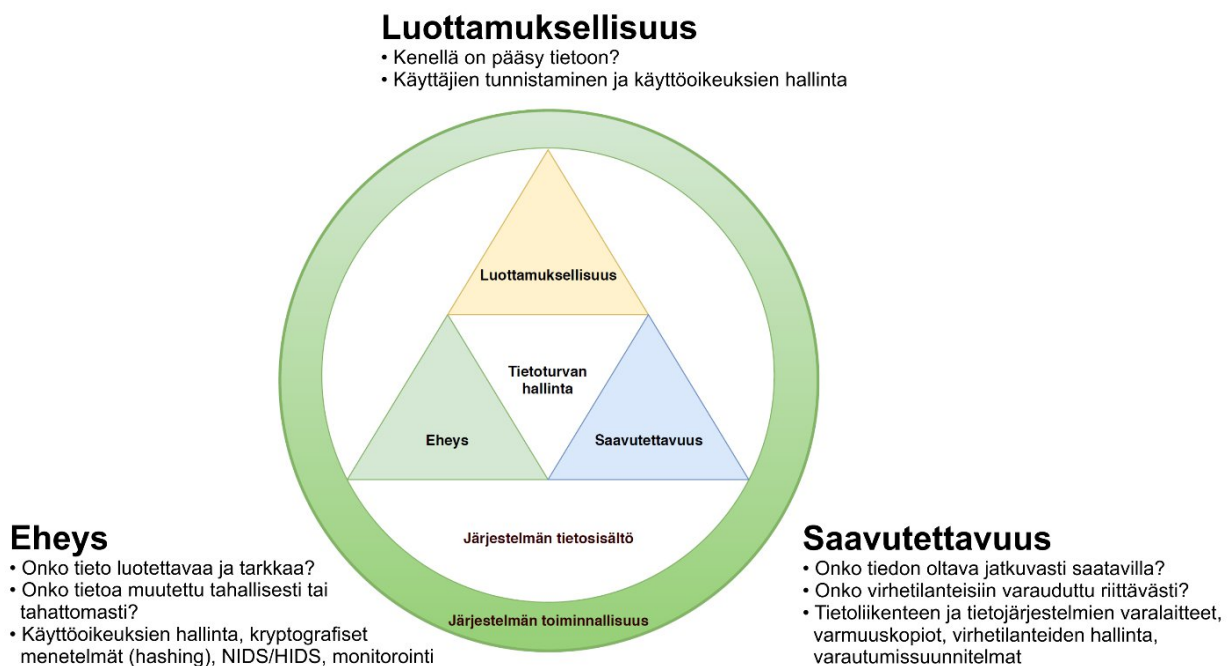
Luottamuksellisuus
• Kenellä on pääsy tietoon?
• Käyttäjien tunnistaminen ja käyttöoikeuksien hallinta

Luottamuksellisuus

Tietoturvan hallinta

Eheys

Saavutettavuus

Järjestelmän tietosisältö

Järjestelmän toiminnallisuus

Eheys
• Onko tieto luotettavaa ja tarkkaa?
• Onko tietoa muutettu tahallisesti tai tahattomasti?
• Käyttöoikeuksien hallinta, kryptografiset menetelmät (hashing), NIDS/HIDS, monitorointi

Saavutettavuus
• Onko tiedon oltava jatkuvasti saatavilla?
• Onko virhetilanteisiin varauduttu riittävästi?
• Tietoliikenteen ja tietojärjestelmien varalaitteet, varmuuskopiot, virhetilanteiden hallinta, varautumissuunnitelmat